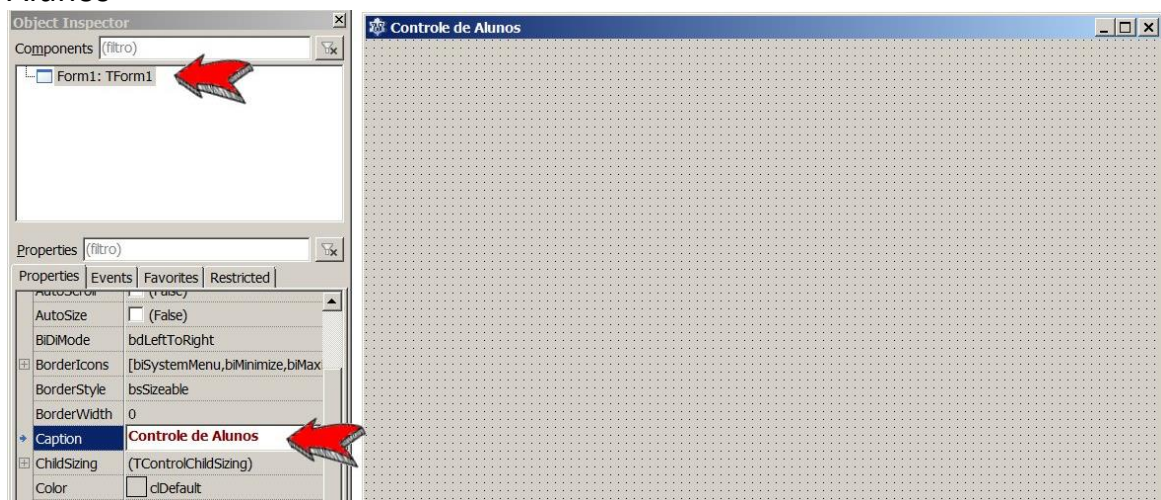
Alunos

Object Inspector

Components (filtro)

Form1: TForm1

Properties (filtro)

Properties | Events | Favorites | Restricted

| AutoScroll | (False) |
|---|---|
| AutoSize | (False) |
| BiDiMode | bdLeftToRight |
| BorderIcons | [biSystemMenu,biMinimize,biMax |
| BorderStyle | bsSizeable |
| BorderWidth | 0 |
| Caption | Controle de Alunos |
| ChildSizing | (TControlChildSizing) |
| Color | clDefault |

Controle de Alunos